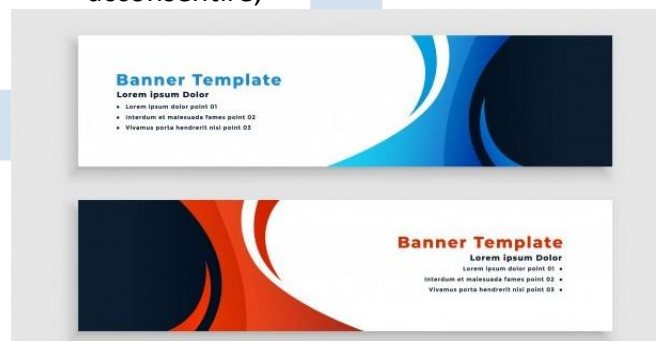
Banner Template
Lorem ipsum Dolor
• Lorem ipsum dolor point 01
• Interdum et malesuada fames point 02
• Vivamus porta hendrerit nisi point 03

Banner Template
Lorem ipsum Dolor
Lorem ipsum dolor point 01 •
Interdum et malesuada fames point 02 •
Vivamus porta hendrerit nisi point 03 •